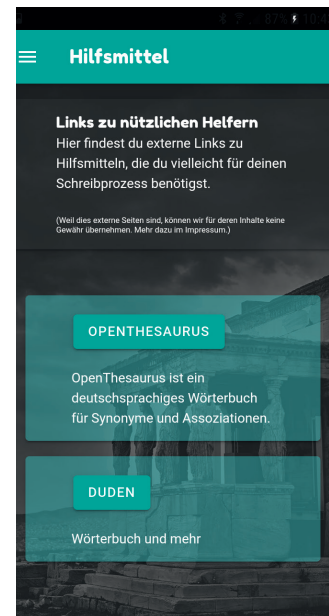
87% 0:0

Hilfsmittel

Links zu nützlichen Helfern
Hier findest du externe Links zu Hilfsmitteln, die du vielleicht für deinen Schreibprozess benötigst.

(Weil dies externe Seiten sind, können wir für deren Inhalte keine Gewähr übernehmen. Mehr dazu im Impressum.)

OPENTHESAURUS

OpenThesaurus ist ein deutschsprachiges Wörterbuch für Synonyme und Assoziationen.

DUDEN

Wörterbuch und mehr